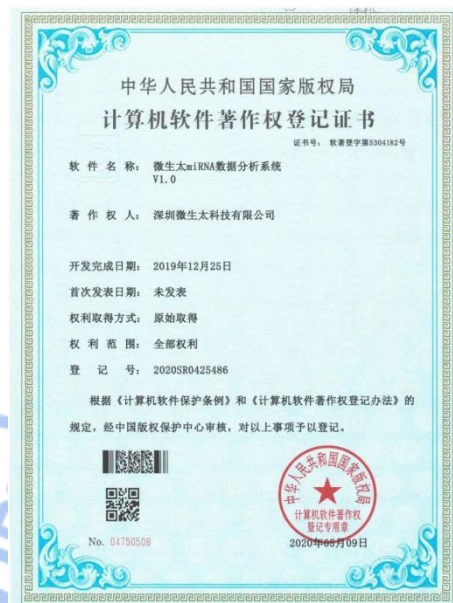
中华人民共和国国家版权局
计算机软件著作权登记证书

证书号： 软著登字第5304182号

软 件 名 称： 微生太miRNA数据分析系统 V1.0

著 作 权 人： 深圳微生太科技有限公司

开发完成日期： 2019年12月25日

首次发表日期： 未发表

权利取得方式： 原始取得

权 利 范 围： 全部权利

登 记 号： 2020SR0425486

根据《计算机软件保护条例》和《计算机软件著作权登记办法》的规定，经中国版权保护中心审核，对以上事项予以登记。

中华人民共和国国家版权局
计算机软件著作权登记专用章

No. 04750508

2020年05月09日